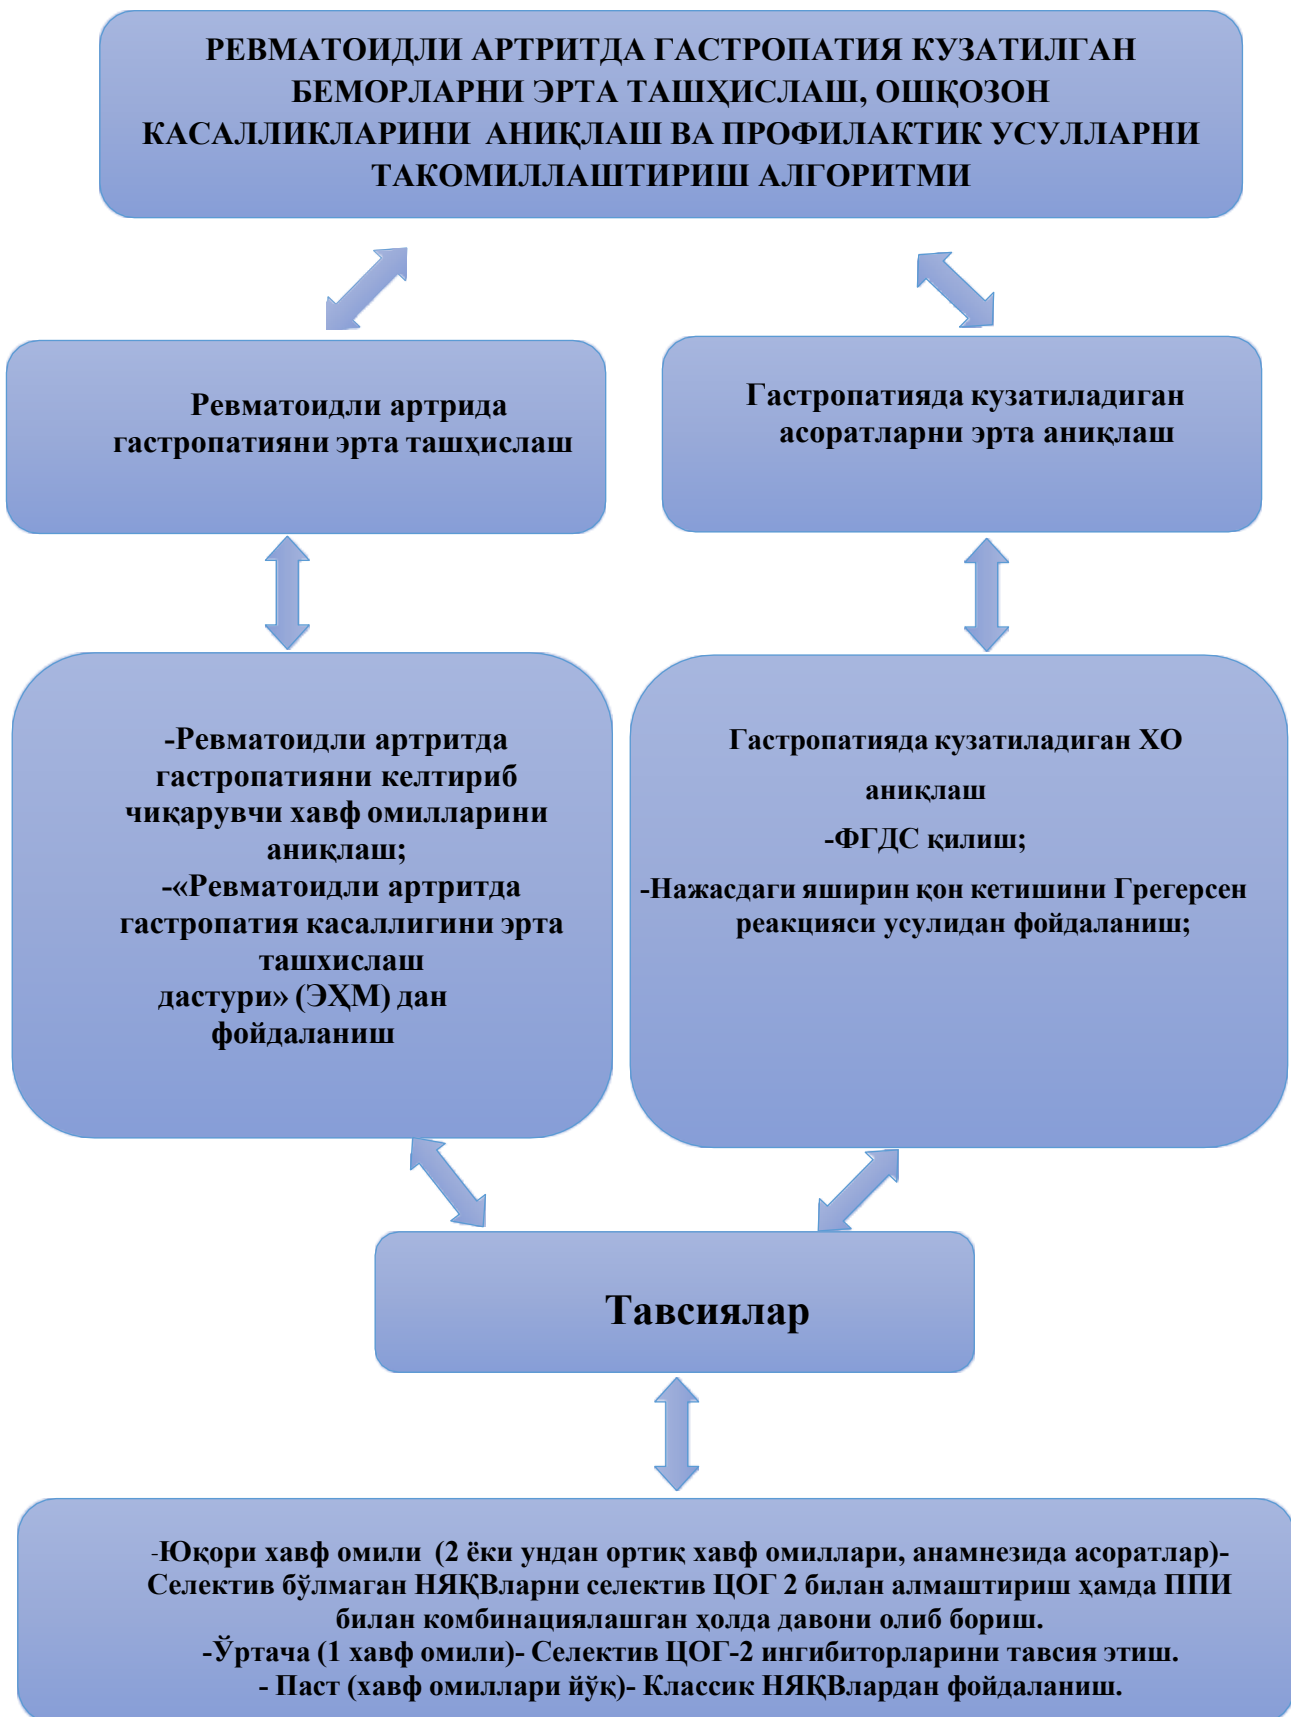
РЕВМАТОИДЛИ АРТРИТДА ГАСТРОПАТИЯ КУЗАТИЛГАН БЕМОРЛАРНИ ЭРТА ТАШҲИСЛАШ, ОШҚОЗОН КАСАЛЛИКЛАРИНИ АНИҚЛАШ ВА ПРОФИЛАКТИК УСУЛЛАРНИ ТАКОМИЛЛАШТИРИШ АЛГОРИТМИ

Ревматоидли артрида гастропатияни эрта ташҳислаш

Гастропатияда кузатиладиган асоратларни эрта аниқлаш

-Ревматоидли артритда гастропатияни келтириб чиқарувчи хавф омилларини аниқлаш;
-«Ревматоидли артритда гастропатия касаллигини эрта ташхислаш дастури» (ЭҲМ) дан фойдаланиш

Гастропатияда кузатиладиган ХО аниқлаш
-ФГДС қилиш;
-Нажасдаги яширин қон кетишини Грегерсен реакцияси усулидан фойдаланиш;

Тавсиялар

-Юқори хавф омили (2 ёки ундан ортиқ хавф омиллари, анамнезида асоратлар)- Селектив бўлмаган НЯҚВларни селектив ЦОГ 2 билан алмаштириш ҳамда ППИ билан комбинациялашган ҳолда давони олиб бориш.
-Ўртача (1 хавф омили)- Селектив ЦОГ-2 ингибиторларини тавсия этиш.
- Паст (хавф омиллари йўқ)- Классик НЯҚВлардан фойдаланиш.